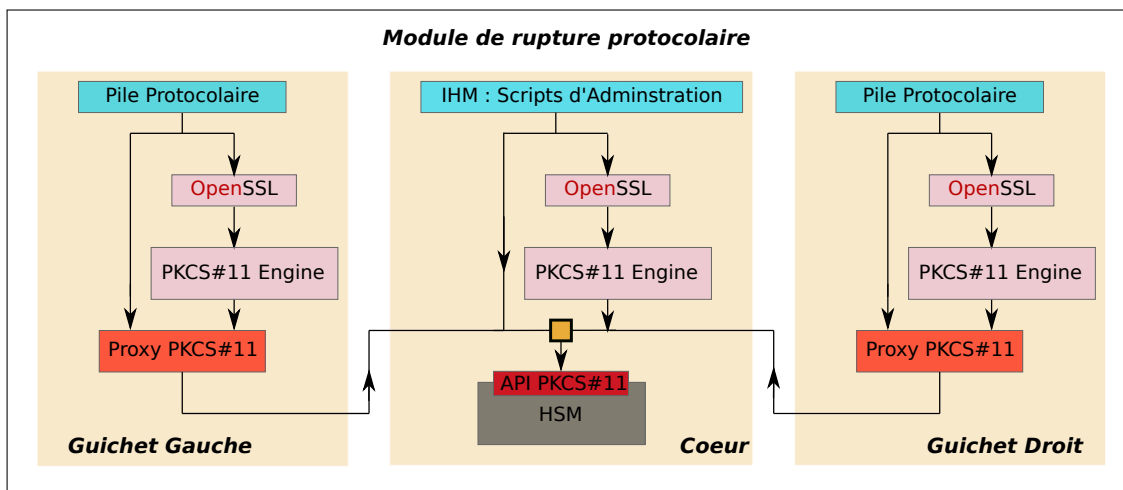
Module de rupture protocolaire

Pile Protocolaire

OpenSSL

PKCS#11 Engine

Proxy PKCS#11

Guichet Gauche

IHM : Scripts d'Adminstration

OpenSSL

PKCS#11 Engine

API PKCS#11

HSM

Coeur

Pile Protocolaire

OpenSSL

PKCS#11 Engine

Proxy PKCS#11

Guichet Droit